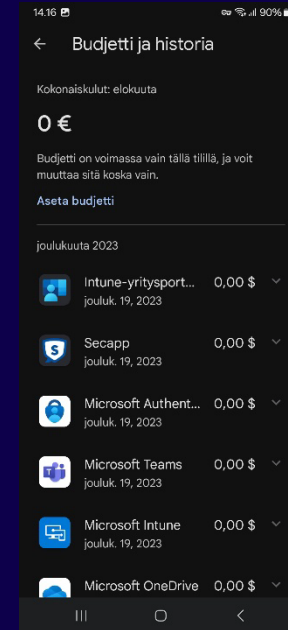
14.16 90%

Budjetti ja historia

Kokonaiskulut: elokuuta

0 €

Budjetti on voimassa vain tällä tilillä, ja voit muuttaa sitä koska vain.

Aseta budjetti

joulukuuta 2023

Intune-yritysport... 0,00 $
jouluk. 19, 2023

Secapp 0,00 $
jouluk. 19, 2023

Microsoft Authent... 0,00 $
jouluk. 19, 2023

Microsoft Teams 0,00 $
jouluk. 19, 2023

Microsoft Intune 0,00 $
jouluk. 19, 2023

Microsoft OneDrive 0,00 $